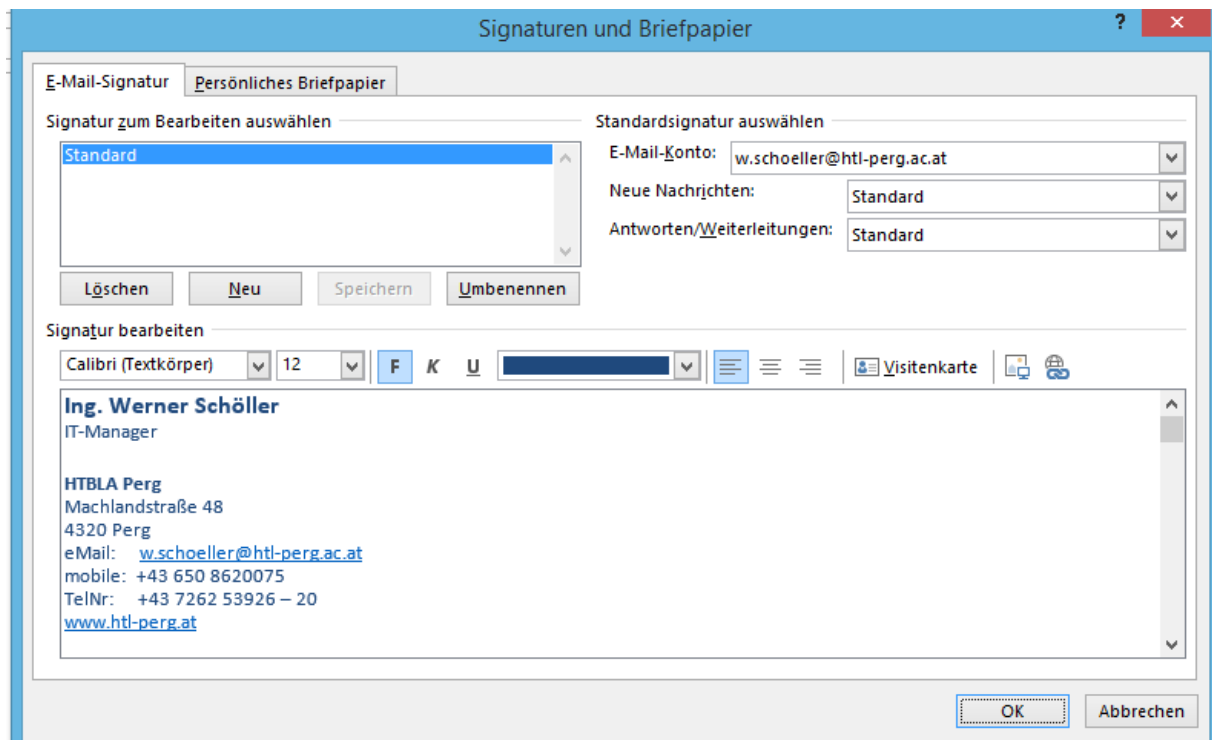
Signaturen und Briefpapier
?
X

E-Mail-Signatur
Persönliches Briefpapier

Signatur zum Bearbeiten auswählen
Standard

Löschen
Neu
Speichern
Umbenennen

Standardsignatur auswählen
E-Mail-Konto: w.schoeller@htl-perg.ac.at
Neue Nachrichten: Standard
Antworten/Weiterleitungen: Standard

Signatur bearbeiten
Calibri (Textkörper)
12
F
K
U
Visitenkarte

Ing. Werner Schöller
IT-Manager

HTBLA Perg
Machlandstraße 48
4320 Perg
eMail: w.schoeller@htl-perg.ac.at
mobile: +43 650 8620075
TelNr: +43 7262 53926 – 20
www.htl-perg.at

OK
Abbrechen